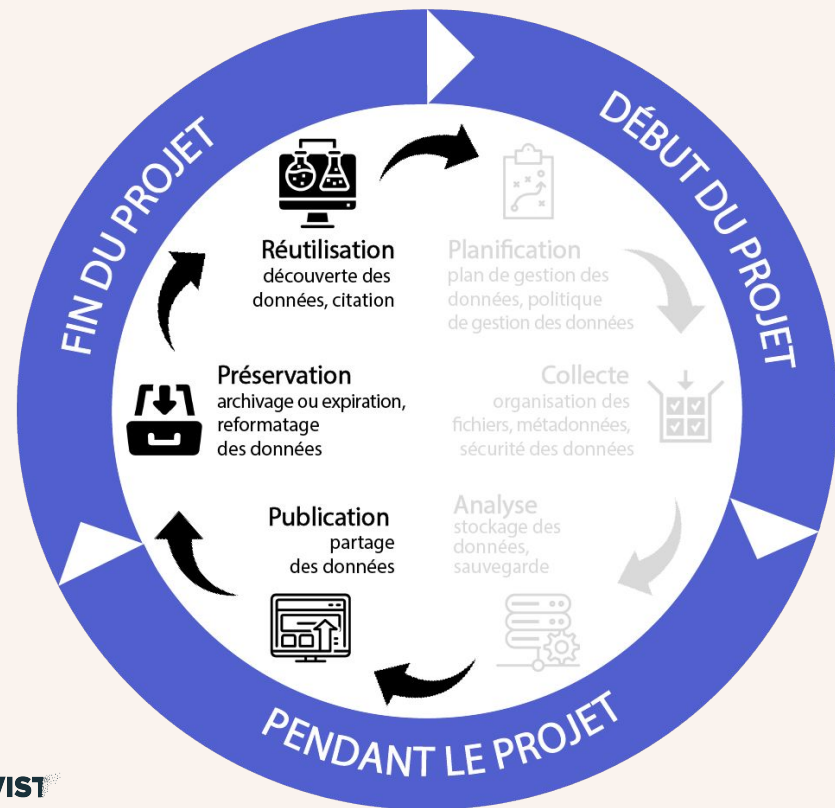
DÉBUT DU PROJET

Planification
plan de gestion des données, politique de gestion des données

Collecte
organisation des fichiers, métadonnées, sécurité des données

Analyse
stockage des données, sauvegarde

PENDANT LE PROJET

Publication
partage des données

Préservation
archivage ou expiration, reformatage des données

FIN DU PROJET

Réutilisation
découverte des données, citation

VIST